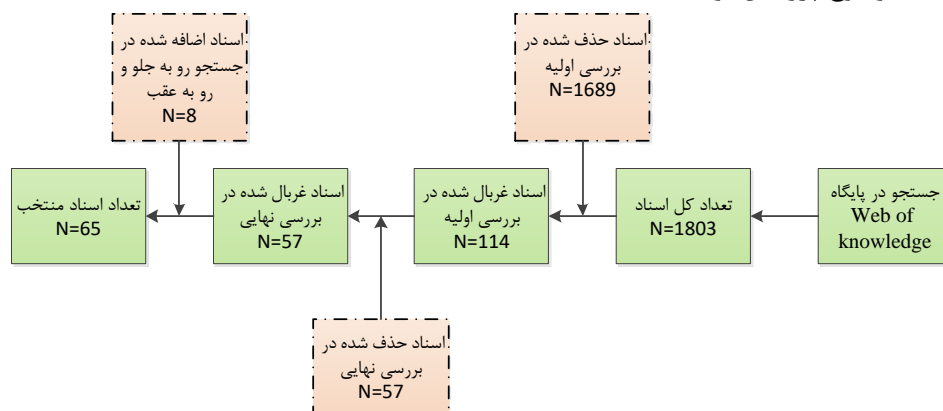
اسناد اضافه شده در جستجو رو به جلو و رو به عقب
N=8

اسناد حذف شده در بررسی اولیه
N=1689

تعداد اسناد منتخب
N=65

اسناد غربال شده در بررسی نهایی
N=57

اسناد غربال شده در بررسی اولیه
N=114

تعداد کل اسناد
N=1803

جستجو در پایگاه
Web of knowledge

اسناد حذف شده در بررسی نهایی
N=57